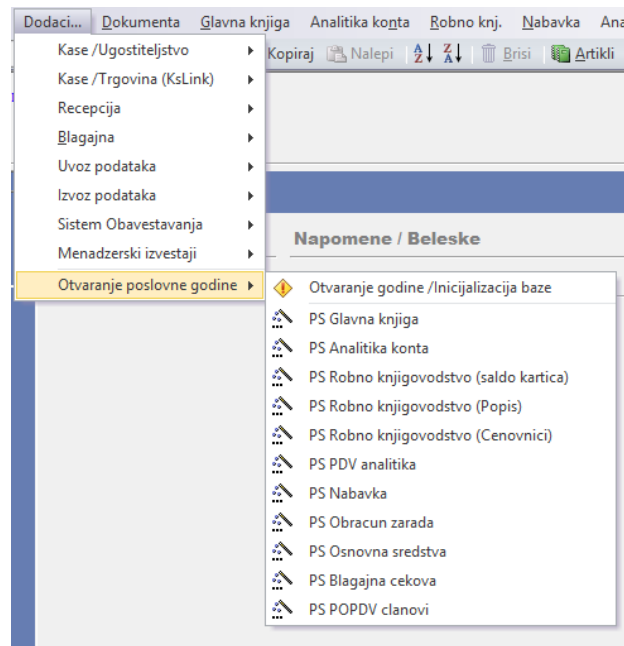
Dodaci... Dokumenta Glavna knjiga Analitika konta Robno knj. Nabavka Ana

Kopiraj Nalepi Brisi Artikli

Kase /Ugostiteljstvo
Kase /Trgovina (KsLink)
Recepcija
Blagajna
Uvoz podataka
Izvoz podataka
Sistem Obavestavanja
Menadzerski izvestaji
Otvaranje poslovne godine

Napomene / Beleske

Otvaranje godine /Inicijalizacija baze
PS Glavna knjiga
PS Analitika konta
PS Robno knjigovodstvo (saldo kartica)
PS Robno knjigovodstvo (Popis)
PS Robno knjigovodstvo (Cenovnici)
PS PDV analitika
PS Nabavka
PS Obracun zarada
PS Osnovna sredstva
PS Blagajna cekova
PS POPDV clanovi